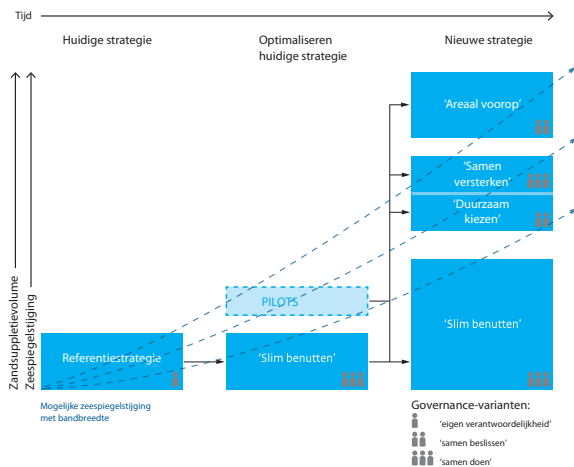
Tijd

Huidige strategie

Optimaliseren huidige strategie

Nieuwe strategie

Zandsuppletievolume

Zeespiegelstijging

'Areaal voorop'

'Samen versterken'

'Duurzaam kiezen'

PILOTS

'Slim benutten'

Referentiestrategie

'Slim benutten'

Mogelijke zeespiegelstijging met bandbreedte

Governance-varianten:

'eigen verantwoordelijkheid'

'samen beslissen'

'samen doen'